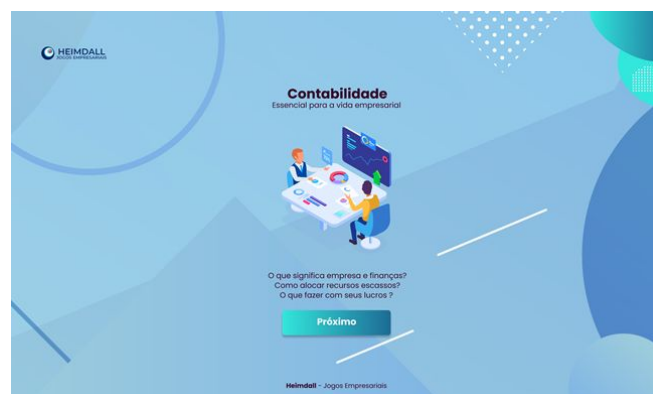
HEIMDALL
JOGOS EMPRESARIAIS

Contabilidade
Essencial para a vida empresarial

O que significa empresa e finanças?
Como alocar recursos escassos?
O que fazer com seus lucros ?

Próximo

Heimdall - Jogos Empresariais